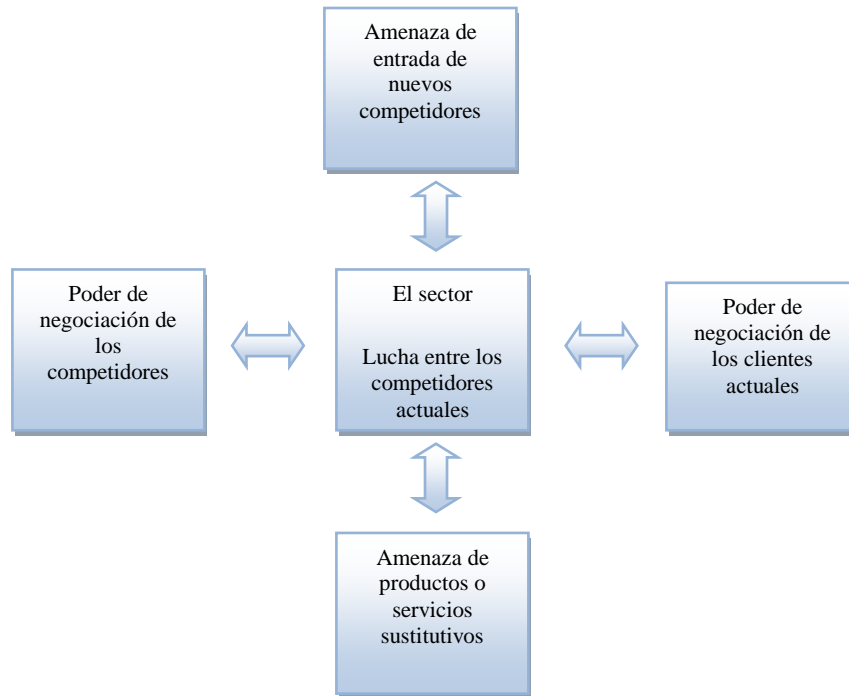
Amenaza de entrada de nuevos competidores

Poder de negociación de los competidores

El sector

Lucha entre los competidores actuales

Poder de negociación de los clientes actuales

Amenaza de productos o servicios sustitutivos